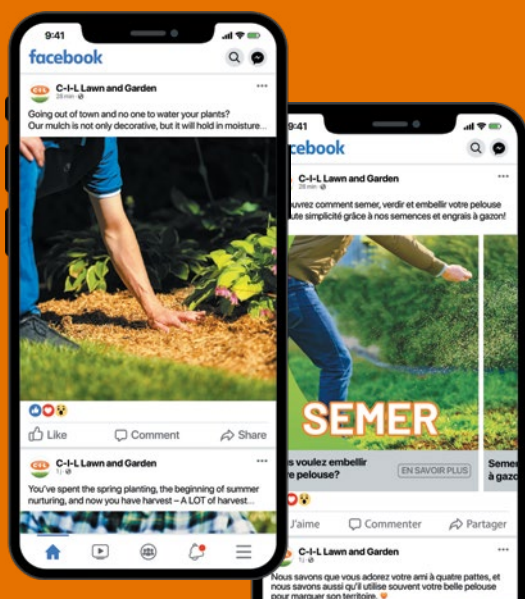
9:41

facebook

C-I-L Lawn and Garden
28 min

Going out of town and no one to water your plants? Our mulch is not only decorative, but it will hold in moisture...

Like
Comment
Share

C-I-L Lawn and Garden
1 j

You've spent the spring planting, the beginning of summer nurturing, and now you have harvest – A LOT of harvest...

9:41

cebook

C-I-L Lawn and Garden
28 min

uvrez comment semer, verdir et embellir votre pelouse simplicité grâce à nos semences et engrais à gazon!

SEMER

s voulez embellir e pelouse?

EN SAVOIR PLUS

Seme s ga

J'aime
Commenter
Partager

C-I-L Lawn and Garden

Nous savons que vous adorez votre ami à quatre pattes, et nous savons aussi qu'il utilise souvent votre belle pelouse pour marquer son territoire.